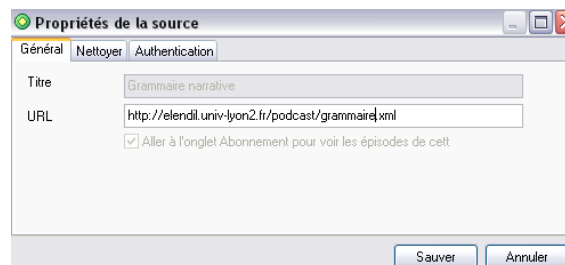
Propriétés de la source

Général | Nettoyer | Authentication

Titre | Grammaire narrative

URL | http://elendil.univ-lyon2.fr/podcast/grammaire.xml

Aller à l'onglet Abonnement pour voir les épisodes de cett

Sauver | Annuler